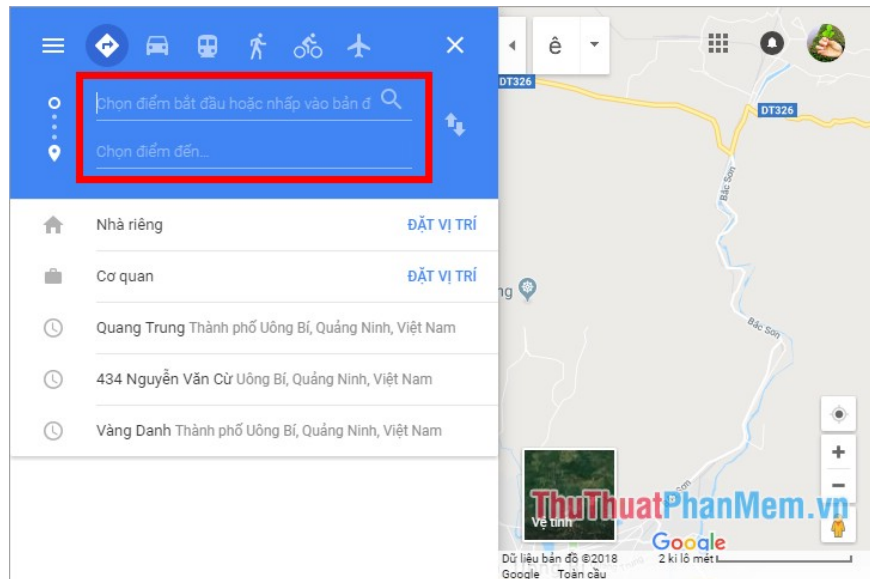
ê

DT326

DT326

Chọn điểm bắt đầu hoặc nhấp vào bản đ

Chọn điểm đến...

Nhà riêng ĐẶT VỊ TRÍ

Cơ quan ĐẶT VỊ TRÍ

Quang Trung Thành phố Uông Bí, Quảng Ninh, Việt Nam

434 Nguyễn Văn Cừ Uông Bí, Quảng Ninh, Việt Nam

Vàng Danh Thành phố Uông Bí, Quảng Ninh, Việt Nam

Bắc Sơn

Bắc Sơn

ng

Vệ tinh

ThuThuatPhanMem.vn

Google

Dữ liệu bản đồ ©2018 Google Toàn cầu 2 ki lô mét